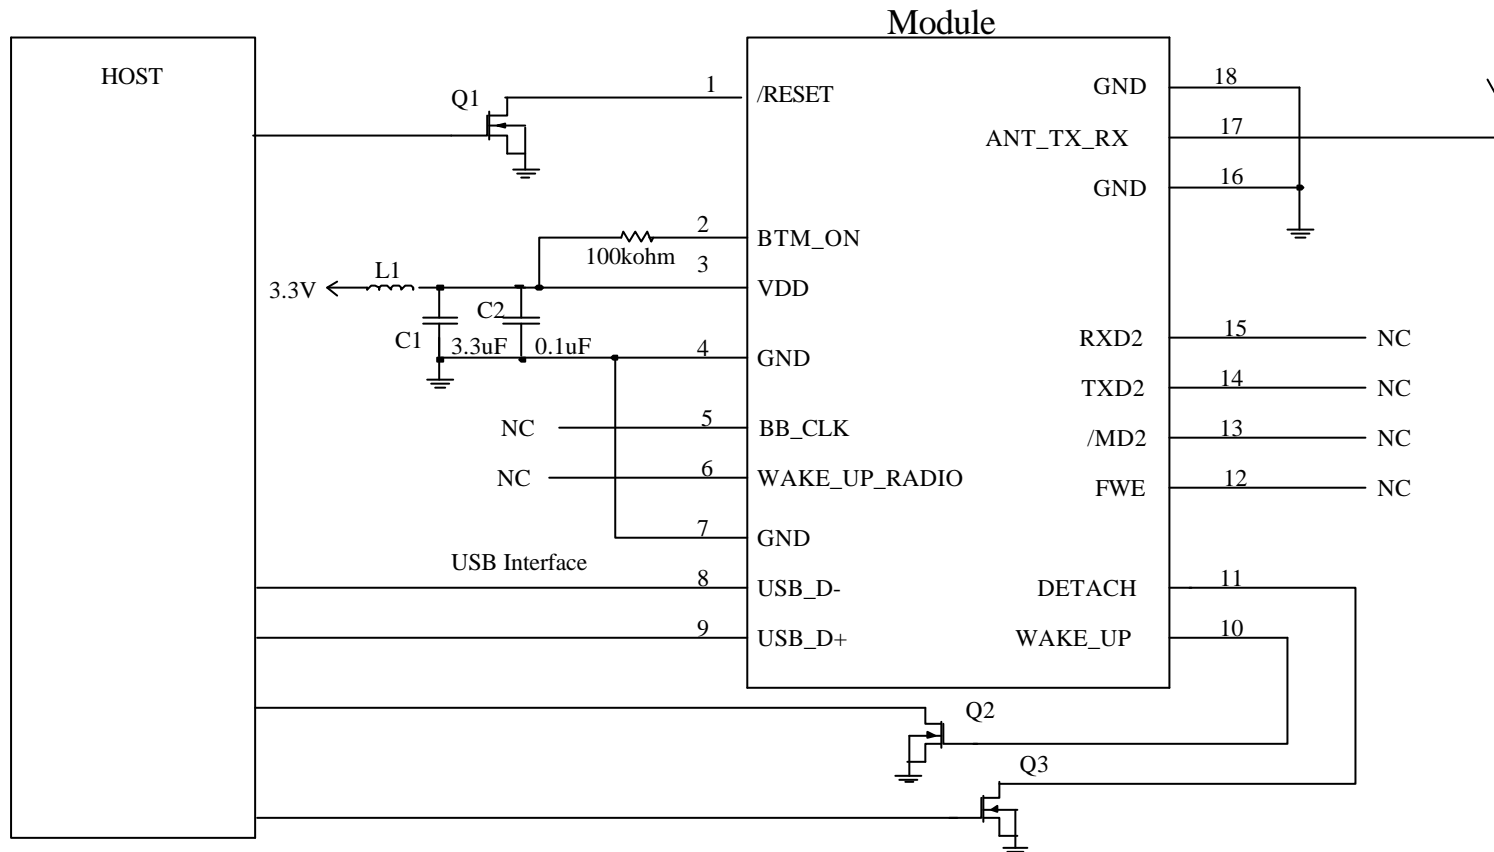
Module

HOST

Q1

1 /RESET

GND 18

ANT_TX_RX 17

GND 16

2 BTM_ON

100kohm

3 VDD

3.3V

L1

C2

C1 3.3uF 0.1uF

4 GND

RXD2 15 NC

TXD2 14 NC

/MD2 13 NC

FWE 12 NC

NC 5 BB_CLK

NC 6 WAKE_UP_RADIO

7 GND

USB Interface

8 USB_D-

DETACH 11

9 USB_D+

WAKE_UP 10

Q2

Q3